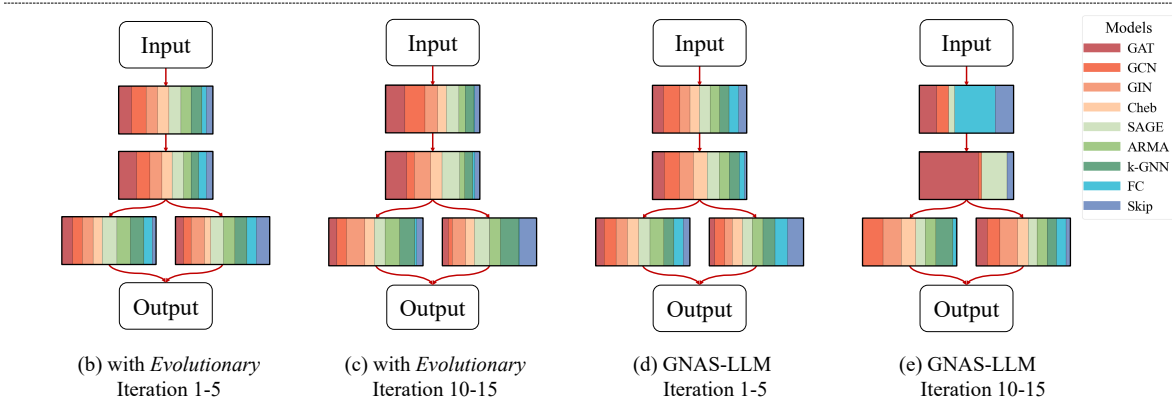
Input

Output

(b) with *Evolutionary* Iteration 1-5

Input

Output

(c) with *Evolutionary* Iteration 10-15

Input

Output

(d) GNAS-LLM Iteration 1-5

Input

Output

(e) GNAS-LLM Iteration 10-15

Models
GAT
GCN
GIN
Cheb
SAGE
ARMA
k-GNN
FC
Skip